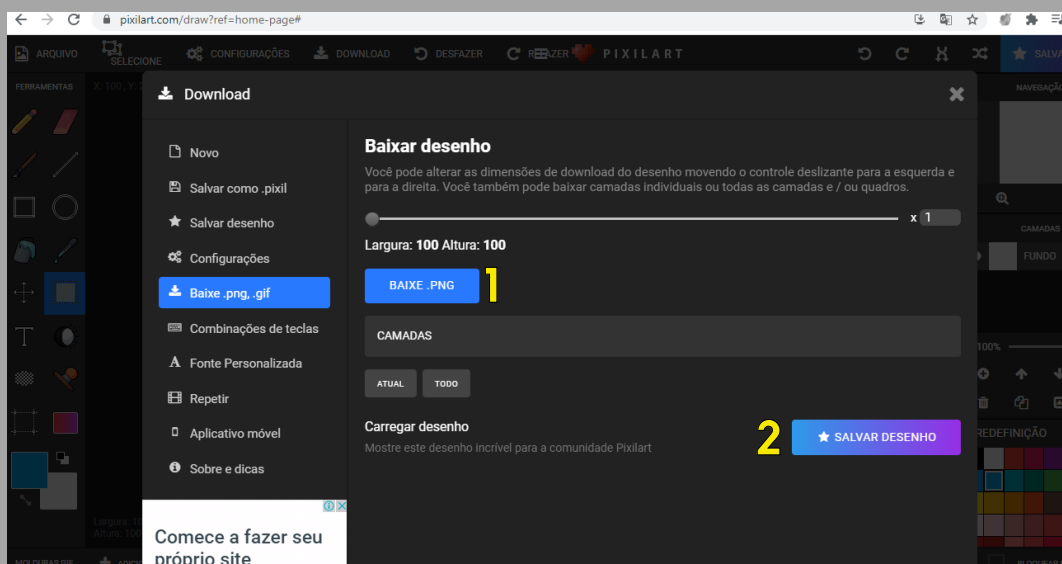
pixilart.com/draw?ref=home-page#

ARQUIVO SELECIONE CONFIGURAÇÕES DOWNLOAD DESFAZER REFAZER PIXILART SALVAR

FERRAMENTAS NAVEGAÇÃO CAMADAS FUNDO 100% REDEFINIÇÃO

Download

Novo
Salvar como .pixil
Salvar desenho
Configurações
Baixe .png, .gif
Combinações de teclas
Fonte Personalizada
Repetir
Aplicativo móvel
Sobre e dicas

Comece a fazer seu próprio site

Baixar desenho

Você pode alterar as dimensões de download do desenho movendo o controle deslizante para a esquerda e para a direita. Você também pode baixar camadas individuais ou todas as camadas e / ou quadros.

x 1

Largura: 100 Altura: 100

BAIXE .PNG 1

CAMADAS

ATUAL TODO

Carregar desenho
Mostre este desenho incrível para a comunidade Pixilart

2 SALVAR DESENHO

Largura: 10 Altura: 100

MOLDURAS GIF